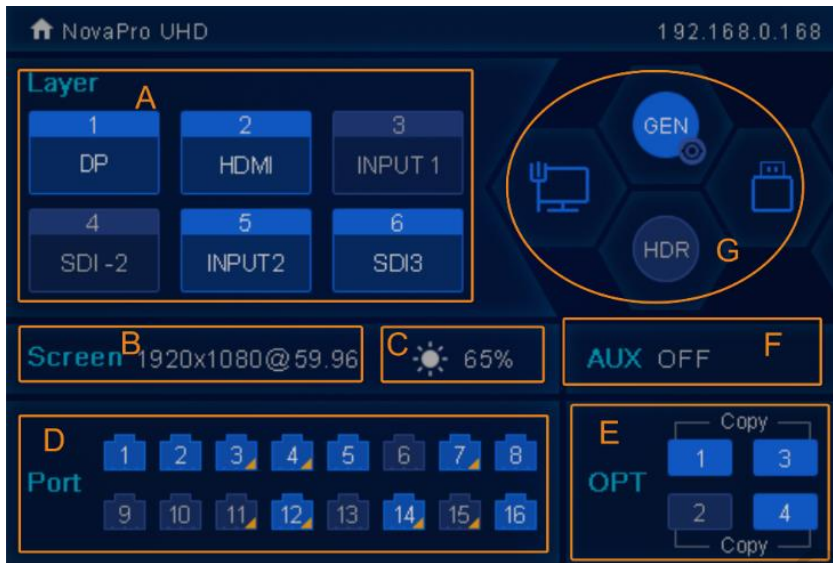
NovaPro UHD 192.168.0.168

Layer A

| 1 | 2 | 3 |
|---|---|---|
| DP | HDMI | INPUT 1 |
| 4 | 5 | 6 |
| SDI -2 | INPUT2 | SDI3 |

GEN

HDR G

Screen B 1920x1080@59.96

C 65%

AUX OFF F

D

Port

1 2 3 4 5 6 7 8

9 10 11 12 13 14 15 16

E

Copy

OPT

1 3

2 4

Copy